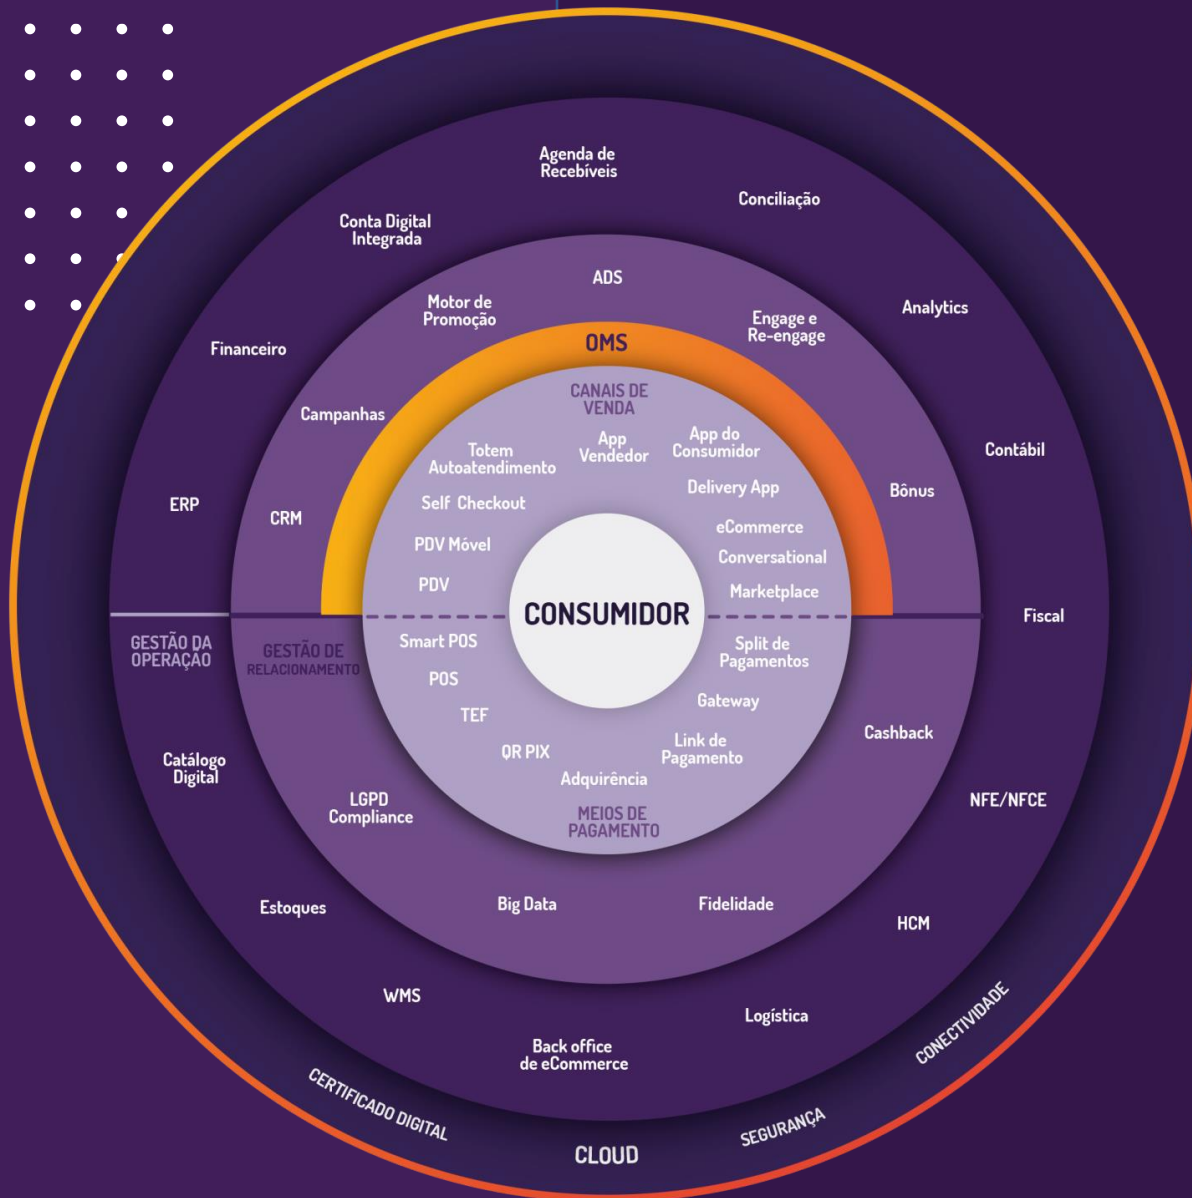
Agenda de Recebíveis

Conta Digital Integrada

Conciliação

ADS

Motor de Promoção

Engage e Re-engage

Analytics

Financeiro

OMS

CANAIS DE VENDA

Campanhas

Totem Autoatendimento

App Vendedor

App do Consumidor

Contábil

Delivery App

Bônus

ERP

CRM

Self Checkout

eCommerce

PDV Móvel

Conversational

PDV

Marketplace

CONSUMIDOR

Fiscal

GESTÃO DA OPERAÇÃO

GESTÃO DE RELACIONAMENTO

Smart POS

Split de Pagamentos

POS

Gateway

TEF

Cashback

Catálogo Digital

QR PIX

Link de Pagamento

Adquirência

LGPD Compliance

MEIOS DE PAGAMENTO

NFE/NFCE

Estoques

Big Data

Fidelidade

HCM

WMS

Logística

Back office de eCommerce

CONECTIVIDADE

CERTIFICADO DIGITAL

SEGURANÇA

CLOUD